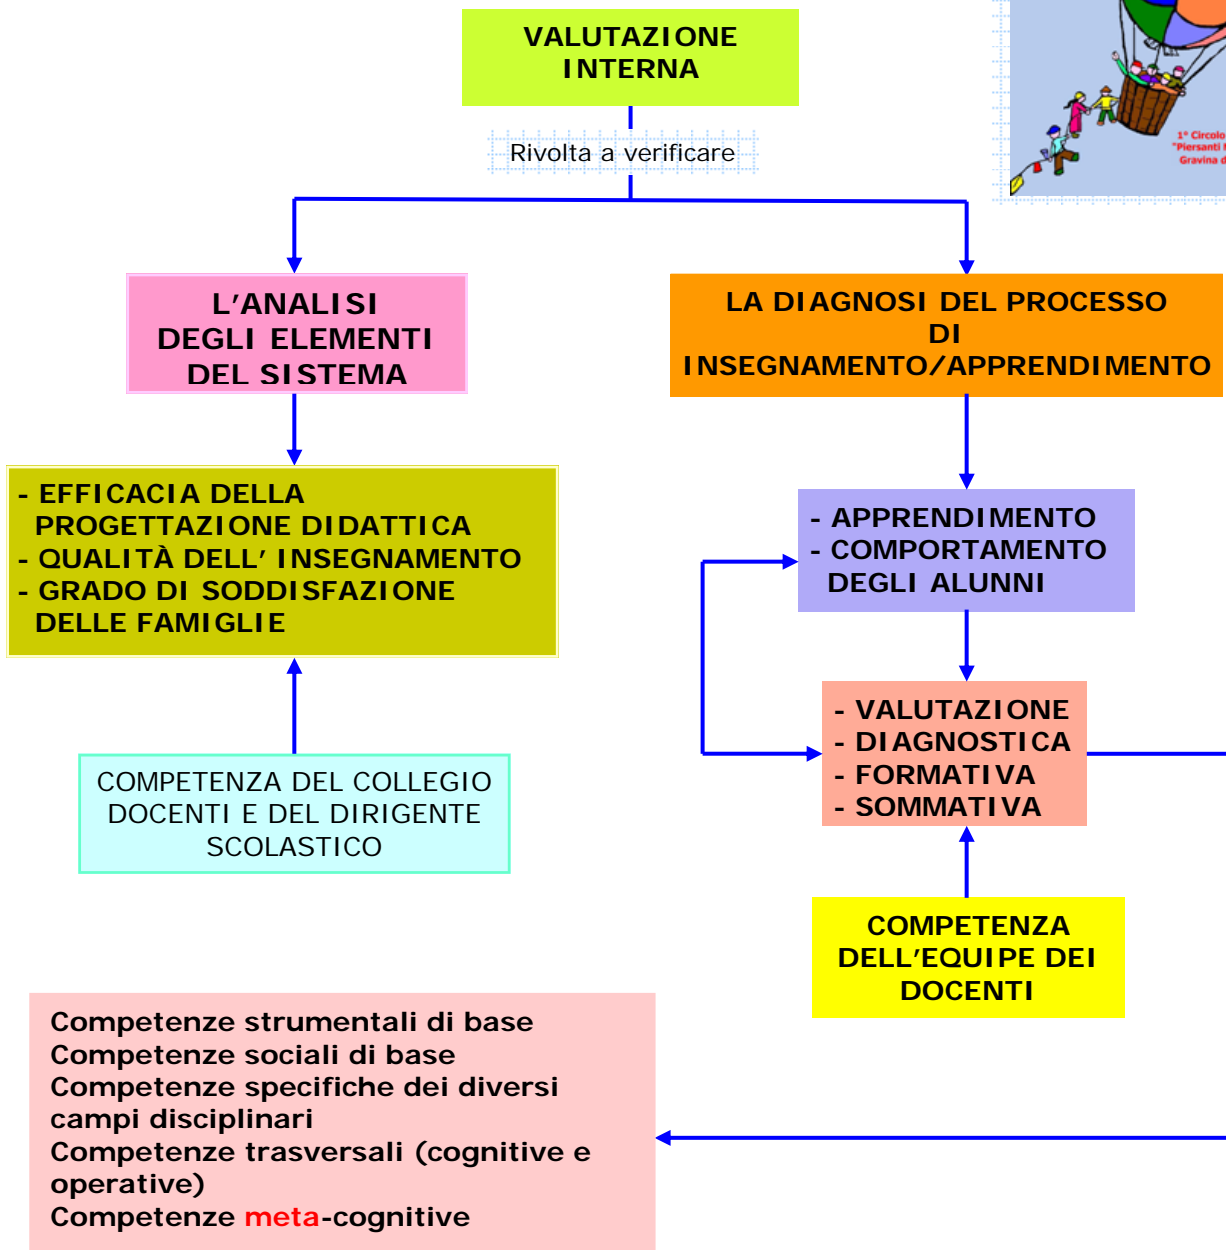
VALUTAZIONE INTERNA

Rivolta a verificare

L'ANALISI DEGLI ELEMENTI DEL SISTEMA

LA DIAGNOSI DEL PROCESSO DI INSEGNAMENTO/APPRENDIMENTO

1° Circolo "Piersanti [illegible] Gravina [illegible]

- EFFICACIA DELLA PROGETTAZIONE DIDATTICA
- QUALITÀ DELL' INSEGNAMENTO
- GRADO DI SODDISFAZIONE DELLE FAMIGLIE

- APPRENDIMENTO
- COMPORTAMENTO DEGLI ALUNNI

- VALUTAZIONE
- DIAGNOSTICA
- FORMATIVA
- SOMMATIVA

COMPETENZA DEL COLLEGIO DOCENTI E DEL DIRIGENTE SCOLASTICO

COMPETENZA DELL'EQUIPE DEI DOCENTI

Competenze strumentali di base
Competenze sociali di base
Competenze specifiche dei diversi campi disciplinari
Competenze trasversali (cognitive e operative)
Competenze meta-cognitive